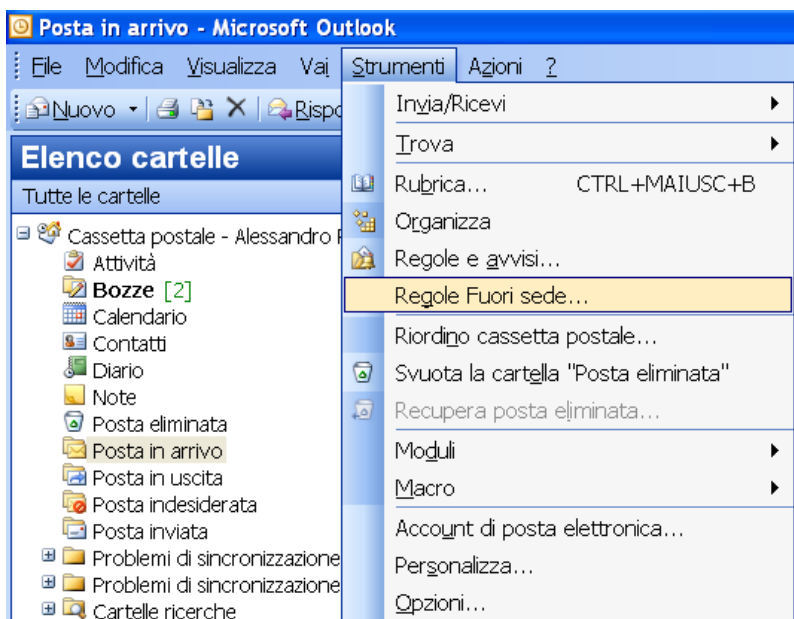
Posta in arrivo - Microsoft Outlook

File Modifica Visualizza Vai Strumenti Azioni ?

Nuovo Rispo

Elenco cartelle

Tutte le cartelle

Cassetta postale - Alessandro F
Attività
Bozze [2]
Calendario
Contatti
Diario
Note
Posta eliminata
Posta in arrivo
Posta in uscita
Posta indesiderata
Posta inviata
Problemi di sincronizzazione
Problemi di sincronizzazione
Cartelle ricerche

Invia/Ricevi
Trova
Rubrica... CTRL+MAIUSC+B
Organizza
Regole e avvisi...
Regole Fuori sede...
Riordino cassetta postale...
Svuota la cartella "Posta eliminata"
Recupera posta eliminata...
Moduli
Macro
Account di posta elettronica...
Personalizza...
Opzioni...